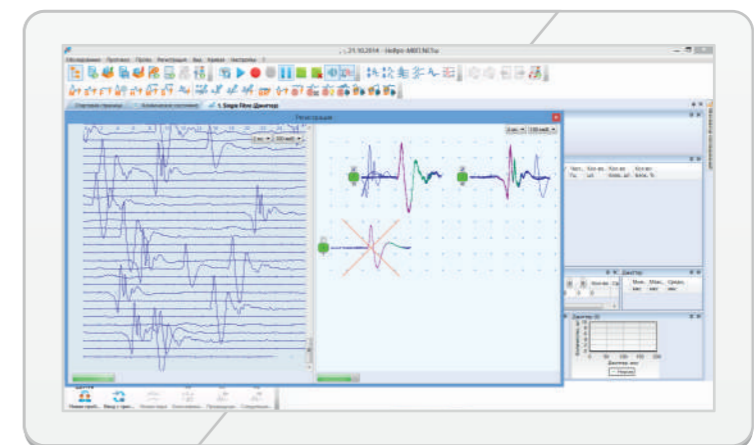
21.10.2014 - Нейро-МВП.NET.ru

Обследование Протокол Пробы Регистрация Вид Кривые Настройки ?

Стартовая страница Клиническое заключение 1. Single Fibre Джиттер

Регистрация

Джиттер

Джиттер (2)

Новая проб... Ввод с при...